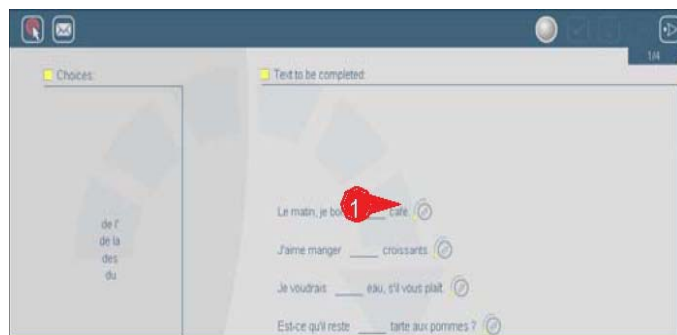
1/4

Choices

de l'
de la
des
du

Text to be completed

1

Le matin, je bo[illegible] ____ café.

J'aime manger ____ croissants.

Je voudrais ____ eau, s'il vous plaît.

Est-ce qu'il reste ____ tarte aux pommes ?